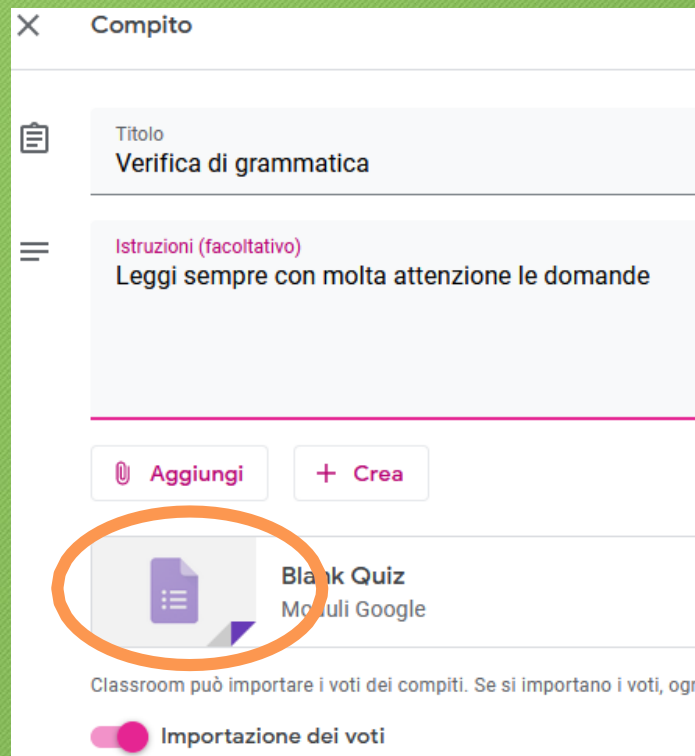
Compito

Titolo
Verifica di grammatica

Istruzioni (facoltativo)
Leggi sempre con molta attenzione le domande

Aggiungi

+ Crea

Blank Quiz
Moduli Google

Classroom può importare i voti dei compiti. Se si importano i voti, ogr

Importazione dei voti